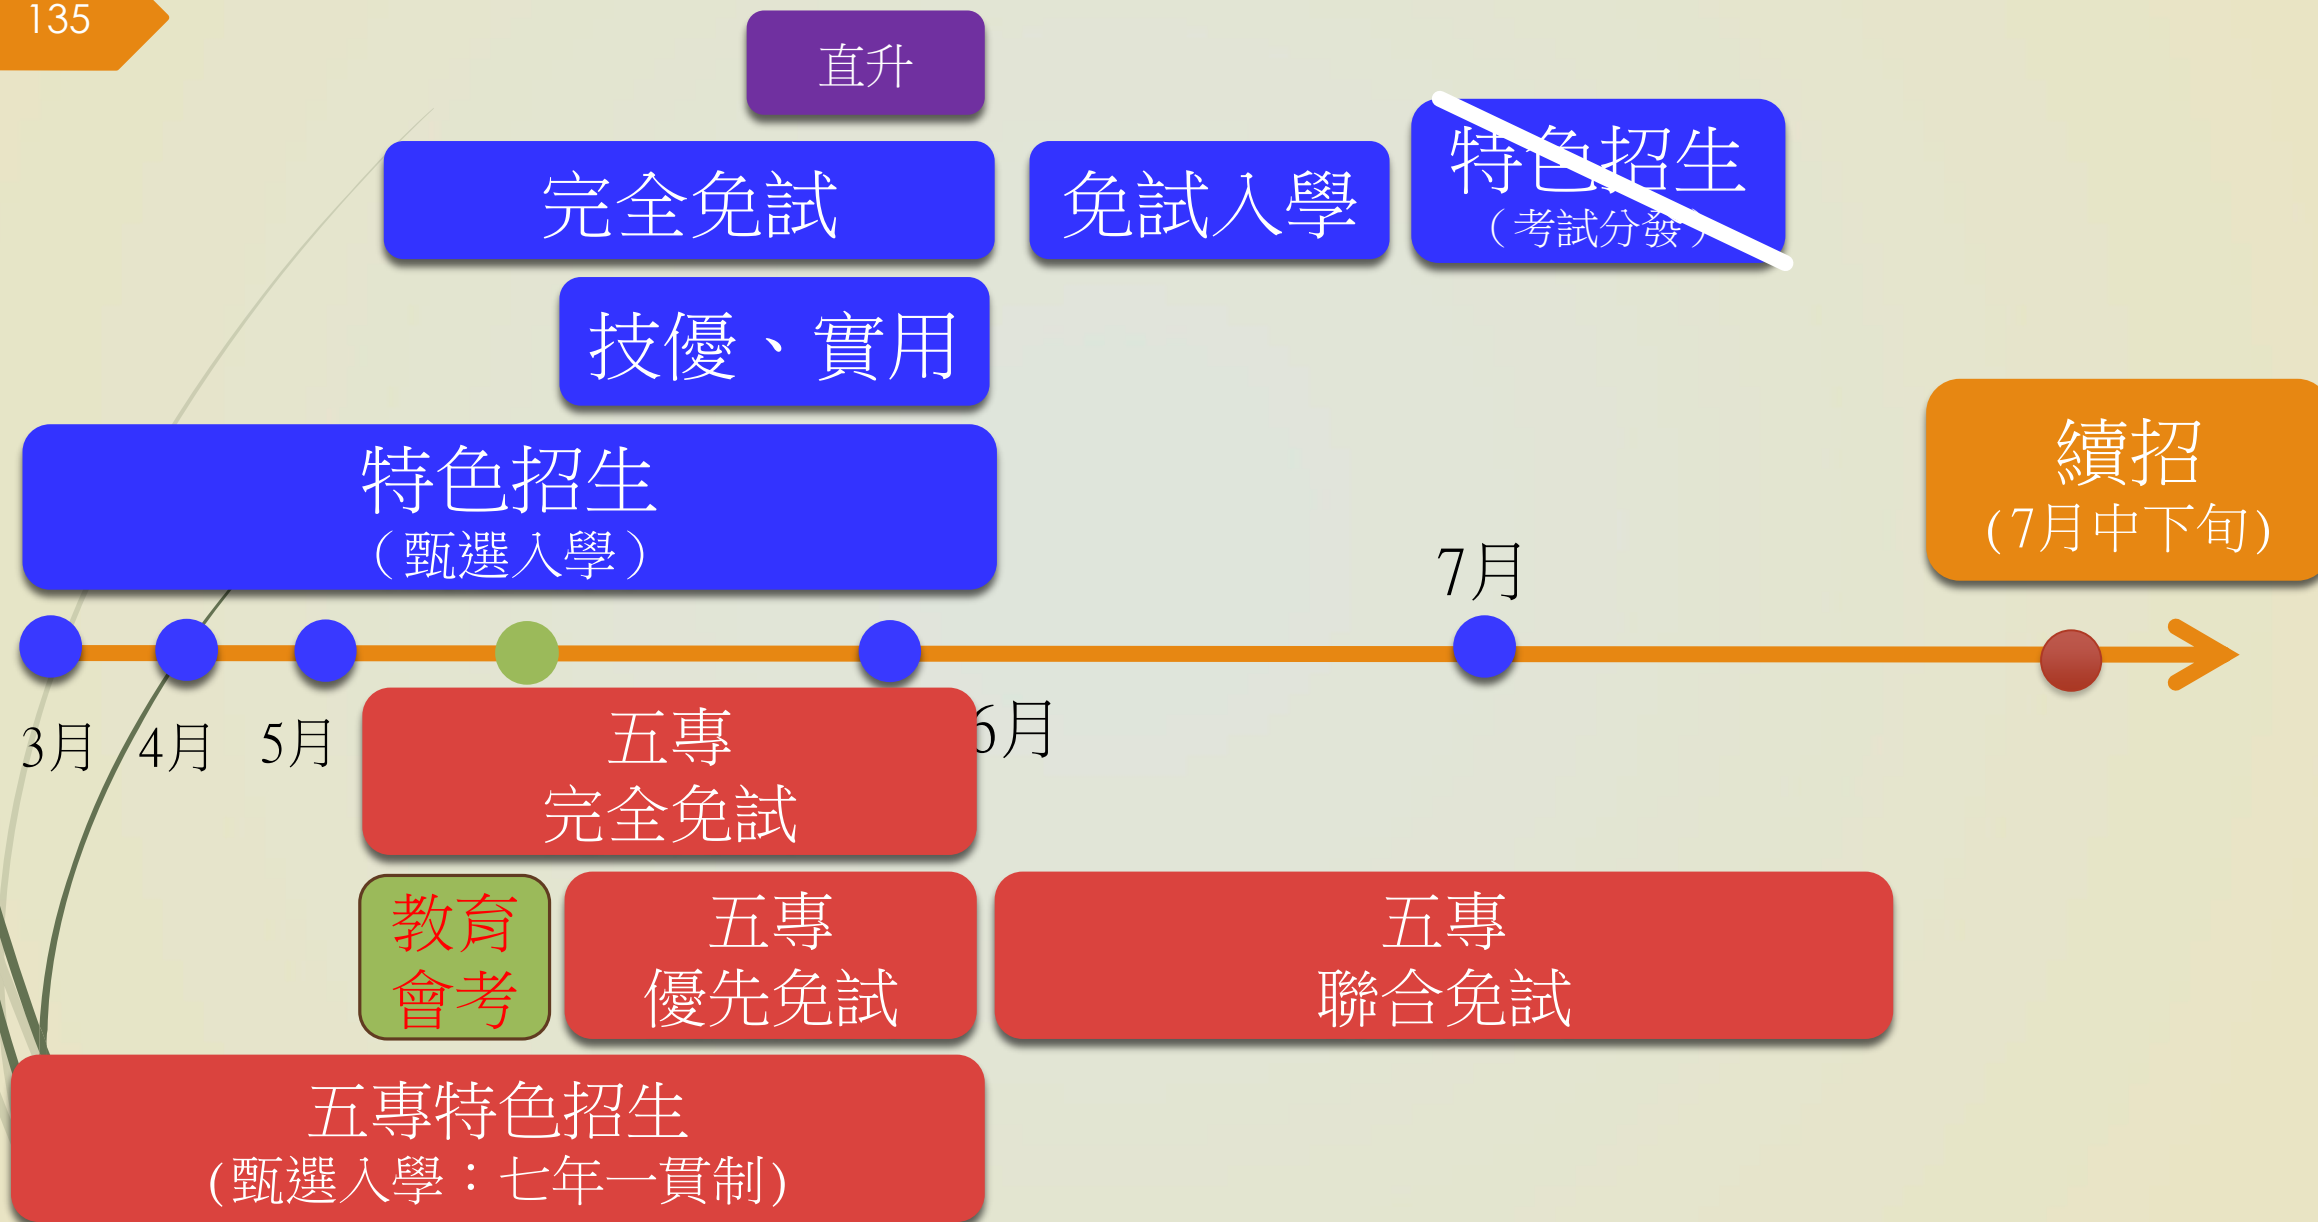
135

直升

完全免試

免試入學

特色招生
（考試分發）

技優、實用

特色招生
（甄選入學）

續招
(7月中下旬)

7月

3月 4月 5月

五專
完全免試

6月

教育
會考

五專
優先免試

五專
聯合免試

五專特色招生
(甄選入學：七年一貫制)